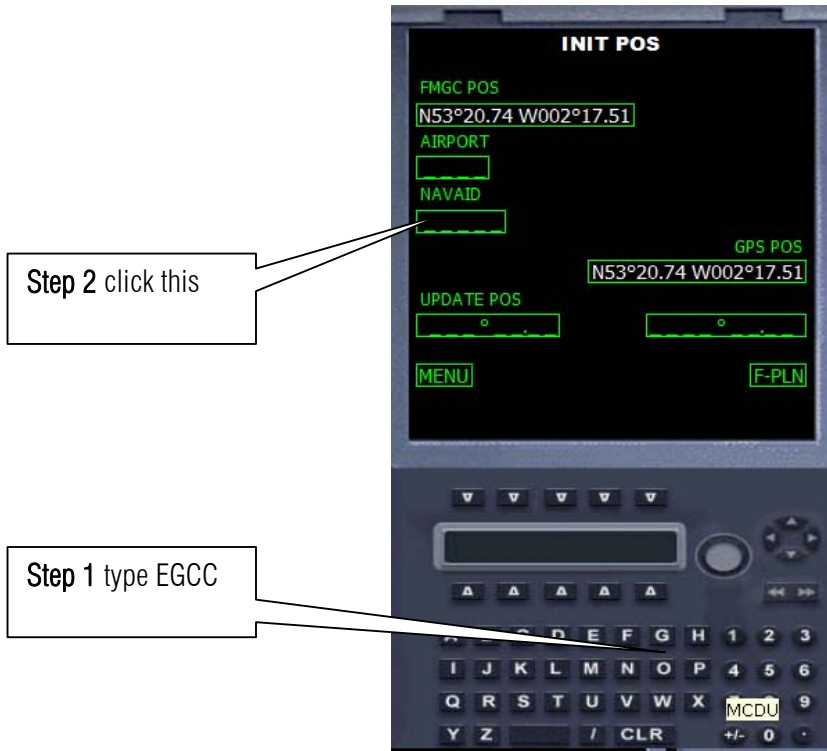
INIT POS

FMGC POS
N53°20.74 W002°17.51

AIRPORT
____

NAVAID
_____

GPS POS
N53°20.74 W002°17.51

UPDATE POS
___° __.
____° __.

MENU
F-PLN

Step 2 click this

Step 1 type EGCC

D E F G H 1 2 3
I J K L M N O P 4 5 6
Q R S T U V W X 9
Y Z / CLR +/- 0 ·
MCDU